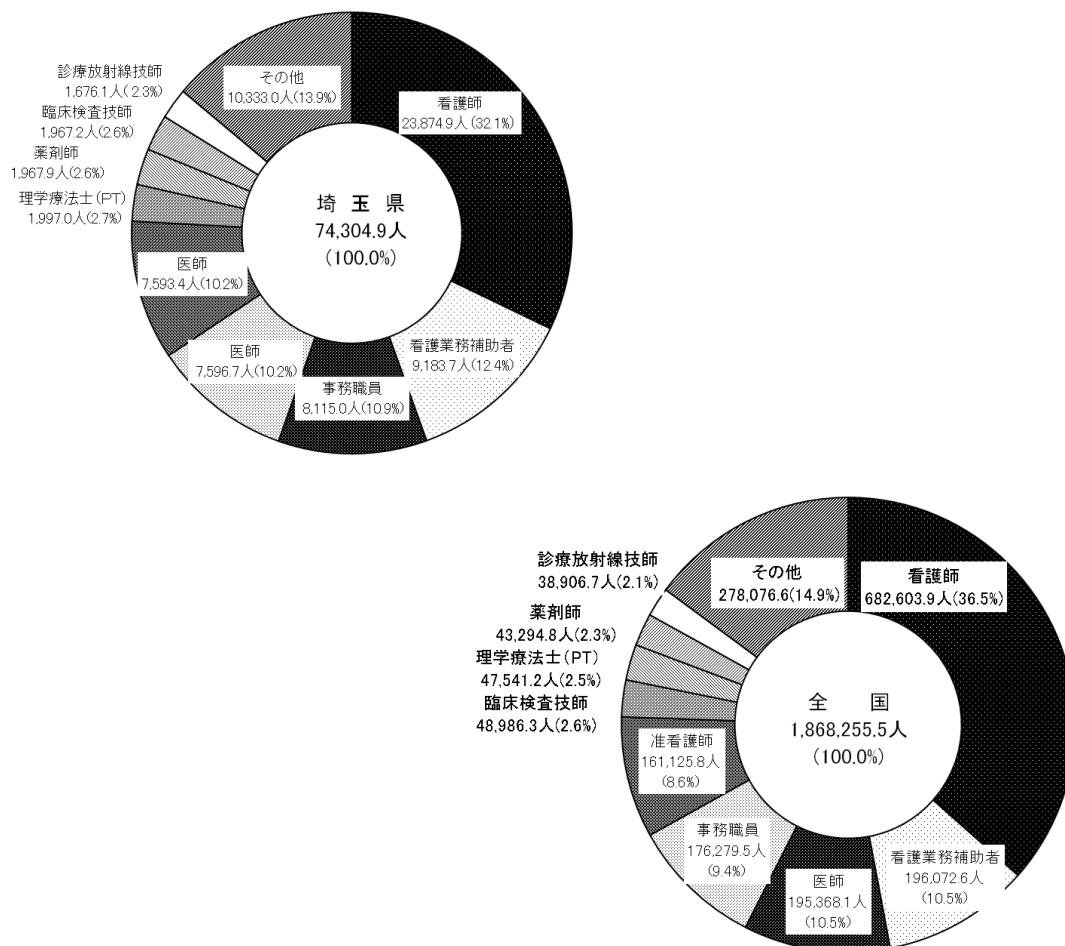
診療放射線技師
1,676.1人(2.3%)
臨床検査技師
1,967.2人(2.6%)
薬剤師
1,967.9人(2.6%)
理学療法士(PT)
1,997.0人(2.7%)

その他
10,333.0人(13.9%)

看護師
23,874.9人(32.1%)

埼玉県
74,304.9人
(100.0%)

医師
7,593.4人(10.2%)

看護業務補助者
9,183.7人(12.4%)

医師
7,596.7人(10.2%)

事務職員
8,115.0人(10.9%)

診療放射線技師
38,906.7人(2.1%)
薬剤師
43,294.8人(2.3%)
理学療法士(PT)
47,541.2人(2.5%)
臨床検査技師
48,986.3人(2.6%)

その他
278,076.6(14.9%)

看護師
682,603.9人(36.5%)

全国
1,868,255.5人
(100.0%)

准看護師
161,125.8人
(8.6%)

事務職員
176,279.5人
(9.4%)

看護業務補助者
196,072.6人
(10.5%)

医師
195,368.1人
(10.5%)